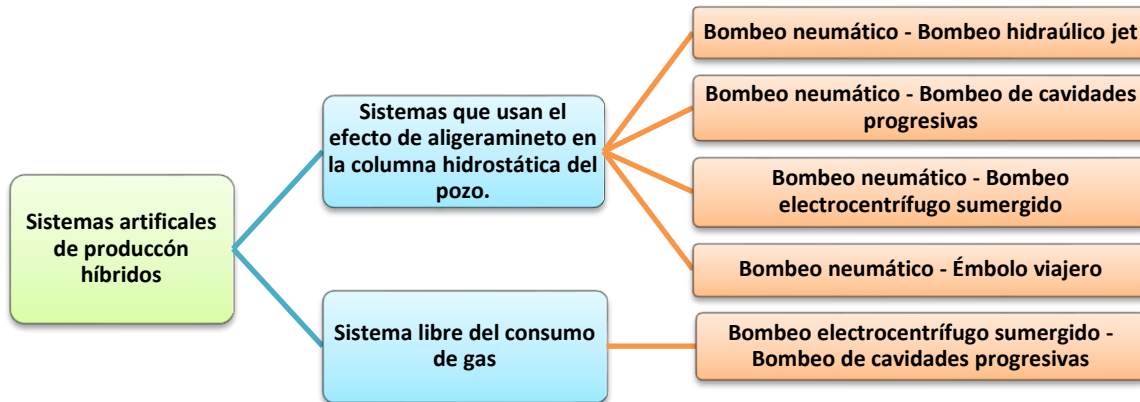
Sistemas artificales de produccón híbridos

Sistemas que usan el efecto de aligeramineto en la columna hidrostática del pozo.

Bombeo neumático - Bombeo hidraúlico jet

Bombeo neumático - Bombeo de cavidades progresivas

Bombeo neumático - Bombeo electrocentrífugo sumergido

Bombeo neumático - Émbolo viajero

Sistema libre del consumo de gas

Bombeo electrocentrífugo sumergido - Bombeo de cavidades progresivas